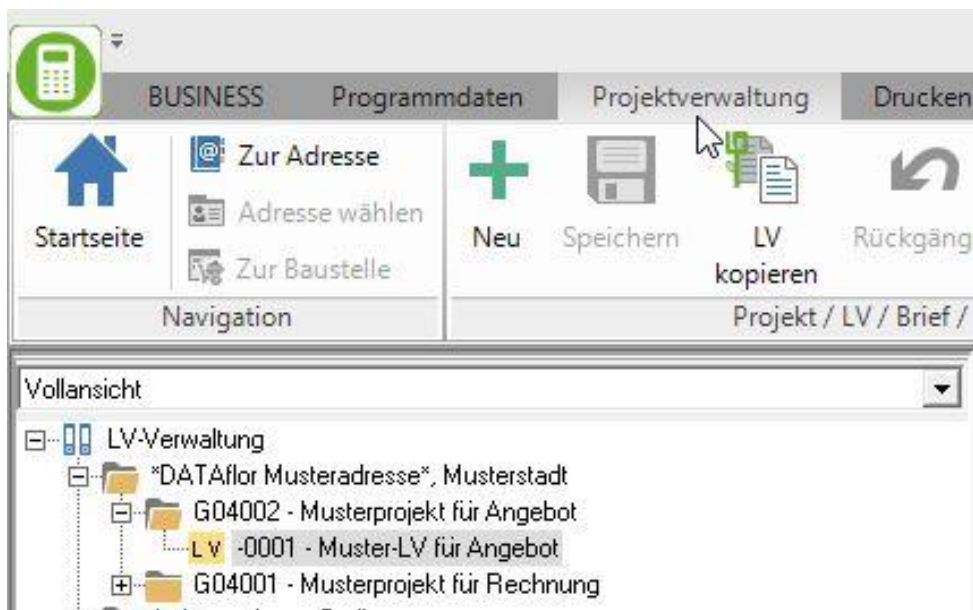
BUSINESS Programmdaten Projektverwaltung Drucken

Startseite

Zur Adresse

Adresse wählen

Zur Baustelle

Navigation

Neu

Speichern

LV kopieren

Rückgäng

Projekt / LV / Brief /

Vollansicht

LV-Verwaltung

*DATAflor Musteradresse*, Musterstadt

G04002 - Musterprojekt für Angebot

LV -0001 - Muster-LV für Angebot

G04001 - Musterprojekt für Rechnung